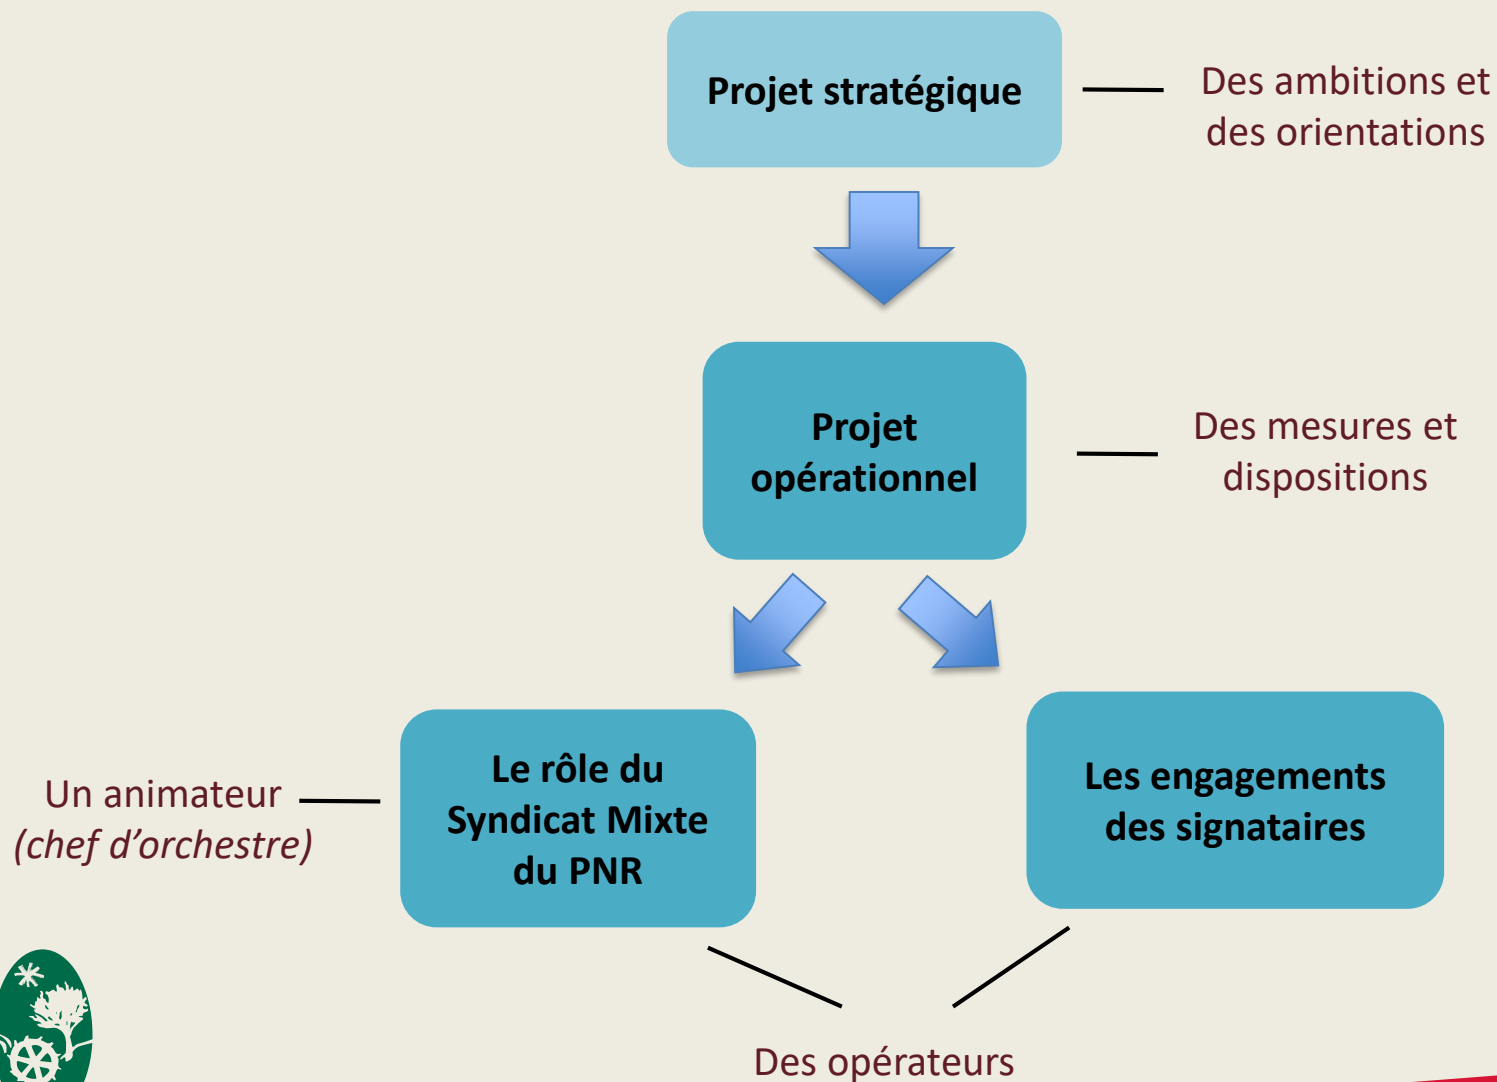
Projet stratégique

Des ambitions et des orientations

Projet opérationnel

Des mesures et dispositions

Un animateur (chef d’orchestre)

Le rôle du Syndicat Mixte du PNR

Les engagements des signataires

Des opérateurs